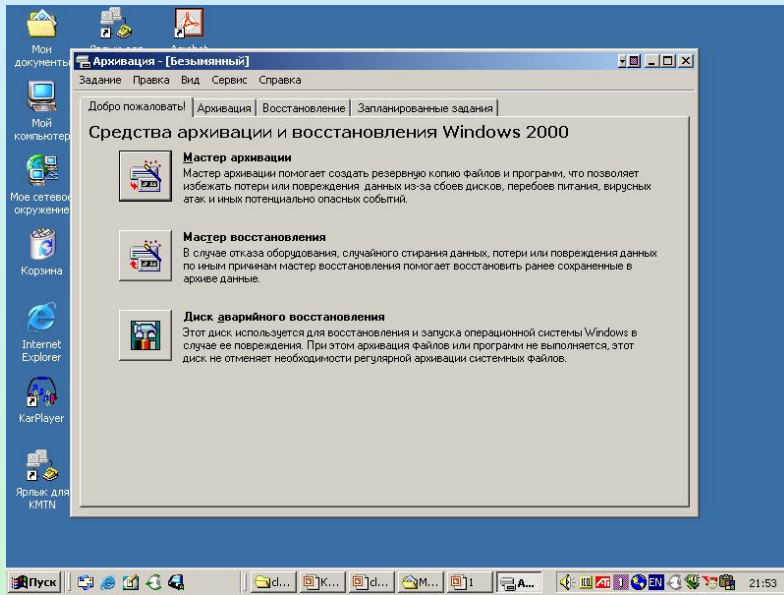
Мои документы

Ярлык для

Acrobat

Мой компьютер

Мое сетевое окружение

Корзина

Internet Explorer

KarPlayer

Ярлык для KMTN

Архивация - [Безымянный]

Задание Правка Вид Сервис Справка

Добро пожаловать! | Архивация | Восстановление | Запланированные задания

Средства архивации и восстановления Windows 2000

Мастер архивации
Мастер архивации помогает создать резервную копию файлов и программ, что позволяет избежать потери или повреждения данных из-за сбоев дисков, перебоев питания, вирусных атак и иных потенциально опасных событий.

Мастер восстановления
В случае отказа оборудования, случайного стирания данных, потери или повреждения данных по иным причинам мастер восстановления помогает восстановить ранее сохраненные в архиве данные.

Диск аварийного восстановления
Этот диск используется для восстановления и запуска операционной системы Windows в случае ее повреждения. При этом архивация файлов или программ не выполняется, этот диск не отменяет необходимости регулярной архивации системных файлов.

Пуск | d... | K... | d... | M... | 1 | A... | 21:53